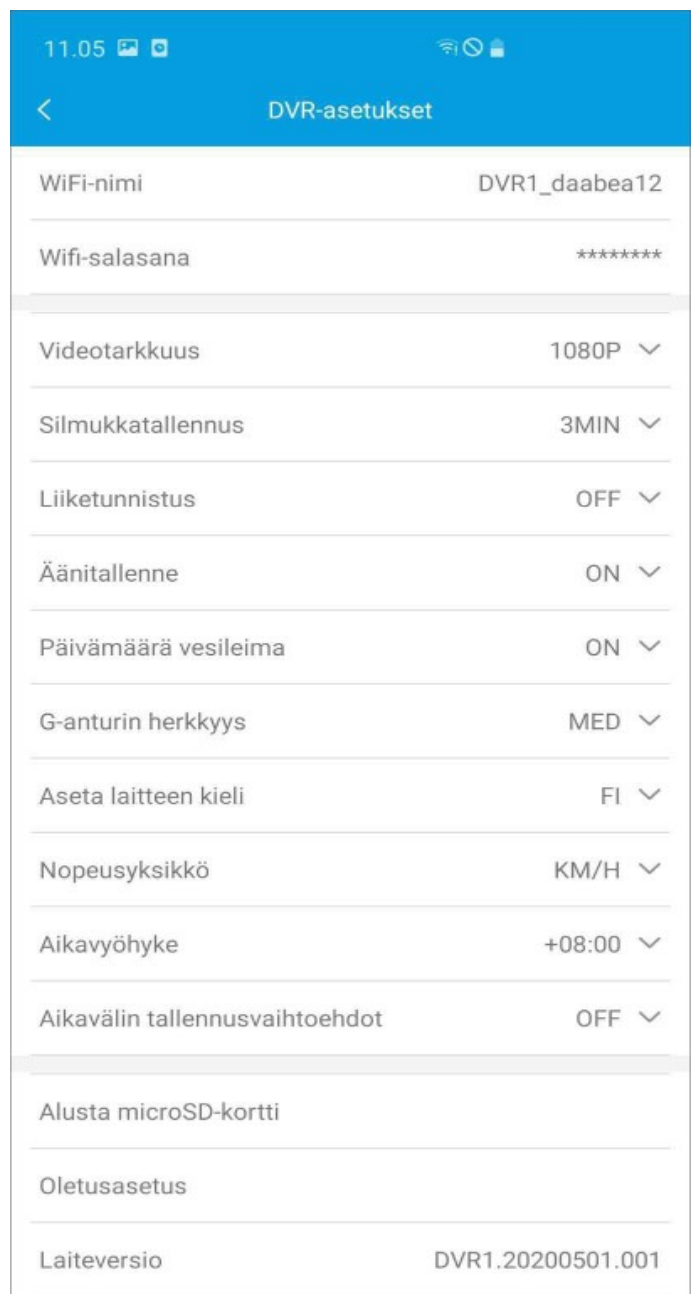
11.05

DVR-asetukset

WiFi-nimi DVR1_daabea12

Wifi-salasana ********

Videotarkkuus 1080P

Silmukkatallennus 3MIN

Liiketunnistus OFF

Äänitallenne ON

Päivämäärä vesileima ON

G-anturin herkkyys MED

Aseta laitteen kieli FI

Nopeusyksikkö KM/H

Aikavyöhyke +08:00

Aikavälin tallennusvaihtoehdot OFF

Alusta microSD-kortti

Oletusasetus

Laiteversio DVR1.20200501.001